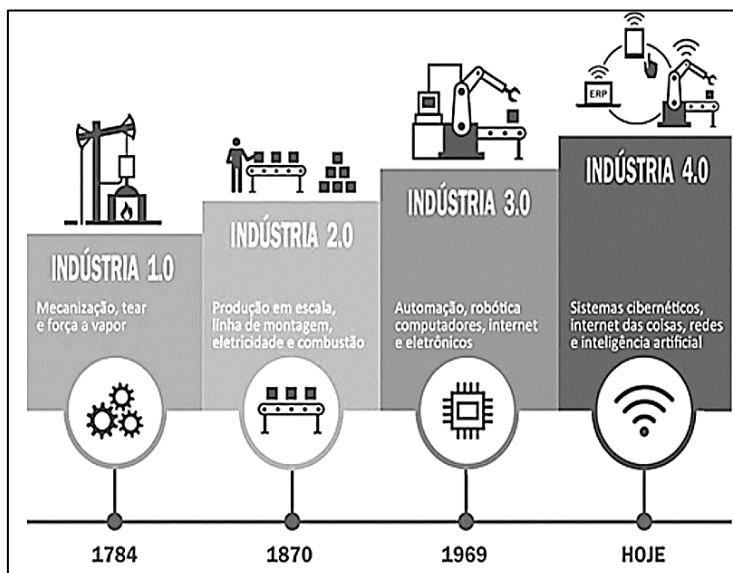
ERP

INDÚSTRIA 1.0

Mecanização, tear e força a vapor

INDÚSTRIA 2.0

Produção em escala, linha de montagem, eletricidade e combustão

INDÚSTRIA 3.0

Automação, robótica computadores, internet e eletrônicos

INDÚSTRIA 4.0

Sistemas cibernéticos, internet das coisas, redes e inteligência artificial

1784

1870

1969

HOJE